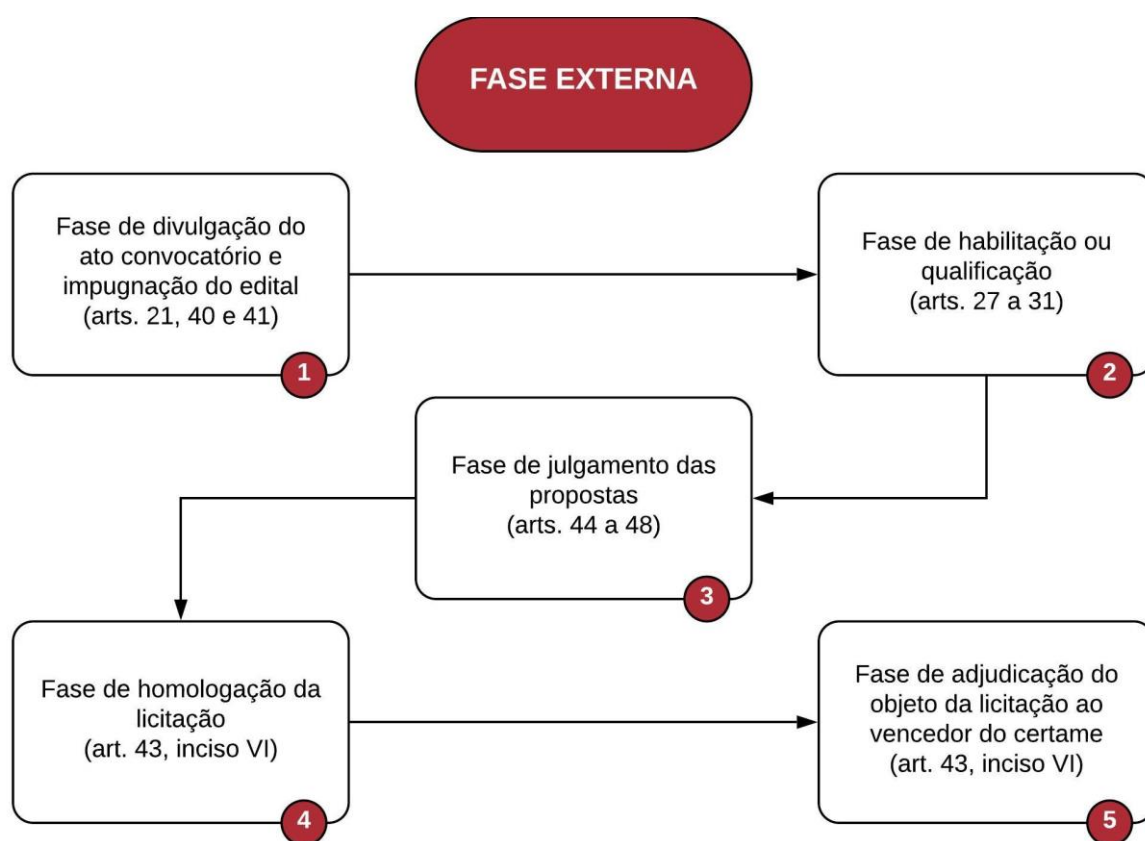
FASE EXTERNA

Fase de divulgação do ato convocatório e impugnação do edital (arts. 21, 40 e 41)

1

Fase de habilitação ou qualificação (arts. 27 a 31)

2

Fase de julgamento das propostas (arts. 44 a 48)

3

Fase de homologação da licitação (art. 43, inciso VI)

4

Fase de adjudicação do objeto da licitação ao vencedor do certame (art. 43, inciso VI)

5